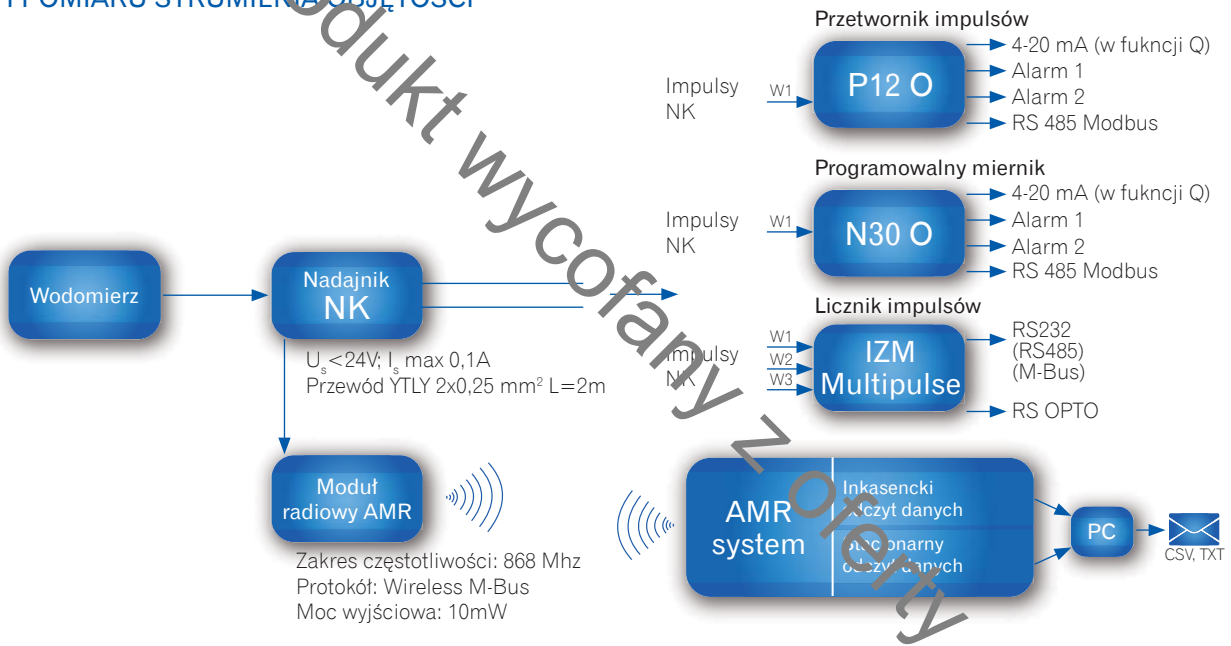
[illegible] POMIARU STRUMIENIA OBJĘTOŚCI

Produkt wycofany z oferty

Przetwornik impulsów

Impulsy NK

W1

P12 O

4-20 mA (w fuknciji Q)

Alarm 1

Alarm 2

RS 485 Modbus

Programowalny miernik

Impulsy NK

W1

N30 O

4-20 mA (w fuknciji Q)

Alarm 1

Alarm 2

RS 485 Modbus

Wodomierz

Nadajnik NK

Licznik impulsów

Impulsy NK

W1

W2

W3

IZM Multipulse

RS232 (RS485) (M-Bus)

RS OPTO

$U_s$<24V; $I_s$ max 0,1A
Przewód YTLY 2x0,25 mm$^2$ L=2m

Moduł radiowy AMR

AMR system

Inkasencki odczyt danych

Stacjonarny odczyt danych

PC

CSV, TXT

Zakres częstotliwości: 868 Mhz
Protokół: Wireless M-Bus
Moc wyjściowa: 10mW